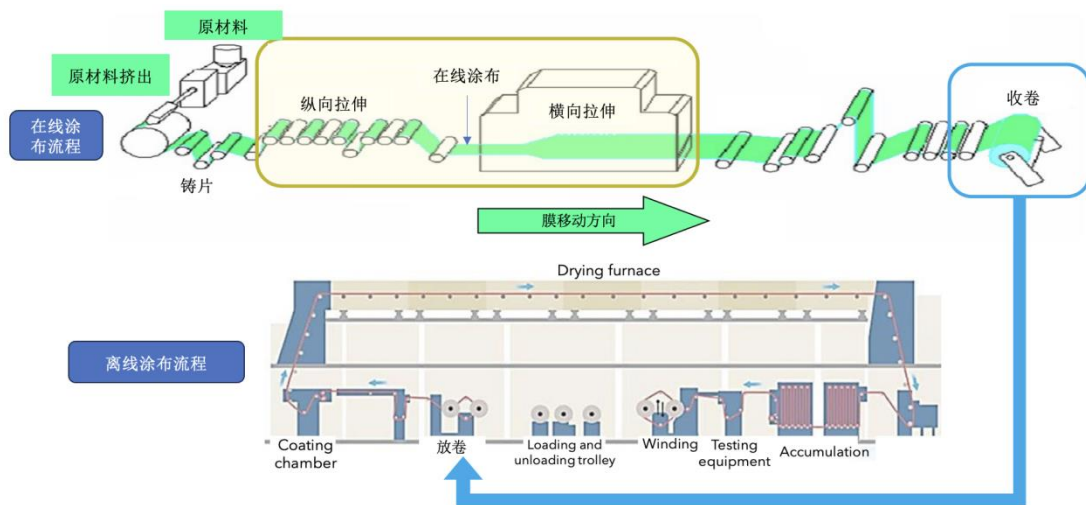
原材料

原材料挤出

在线涂布流程

纵向拉伸

在线涂布

横向拉伸

收卷

铸片

膜移动方向

Drying furnace

离线涂布流程

Coating chamber

放卷

Loading and unloading trolley

Winding

Testing equipment

Accumulation